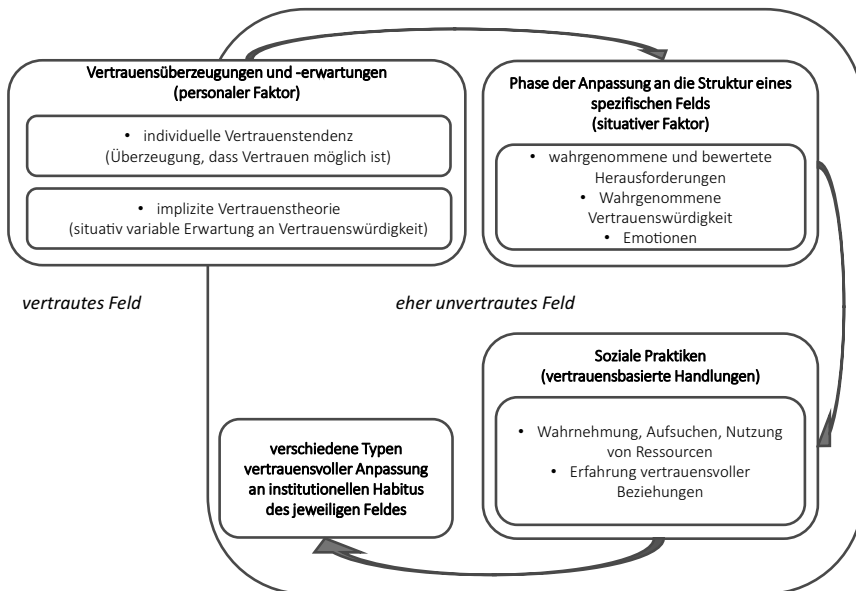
Vertrauensüberzeugungen und -erwartungen
(personaler Faktor)

• individuelle Vertrauenstendenz
(Überzeugung, dass Vertrauen möglich ist)

• implizite Vertrauenstheorie
(situativ variable Erwartung an Vertrauenswürdigkeit)

Phase der Anpassung an die Struktur eines spezifischen Felds
(situativer Faktor)

• wahrgenommene und bewertete Herausforderungen
• Wahrgenommene Vertrauenswürdigkeit
• Emotionen

vertrautes Feld

eher unvertrautes Feld

Soziale Praktiken
(vertrauensbasierte Handlungen)

• Wahrnehmung, Aufsuchen, Nutzung von Ressourcen
• Erfahrung vertrauensvoller Beziehungen

verschiedene Typen vertrauensvoller Anpassung an institutionellen Habitus des jeweiligen Feldes